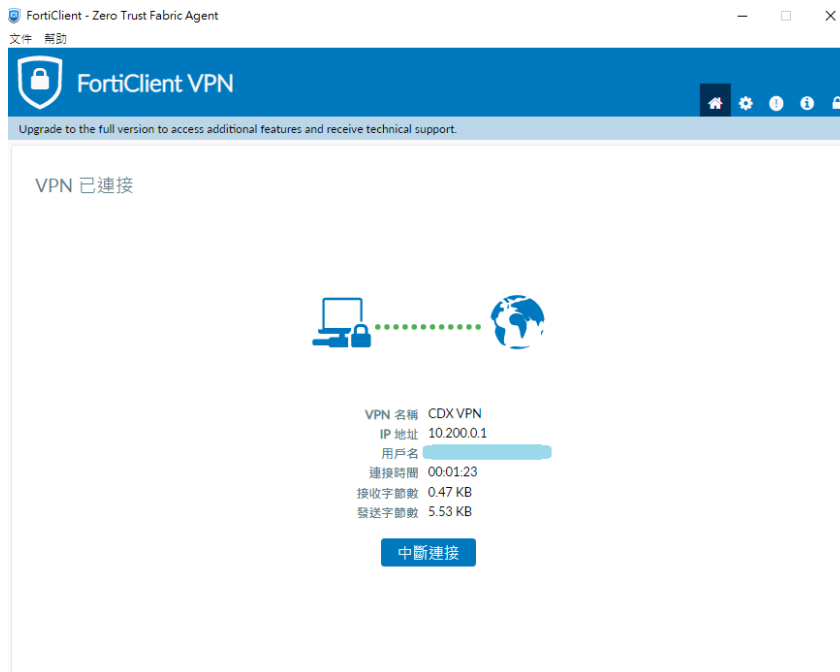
FortiClient - Zero Trust Fabric Agent

文件 幫助

FortiClient VPN

Upgrade to the full version to access additional features and receive technical support.

VPN 已連接

VPN 名稱 CDX VPN
IP 地址 10.200.0.1
用戶名 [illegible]
連接時間 00:01:23
接收字節數 0.47 KB
發送字節數 5.53 KB

中斷連接